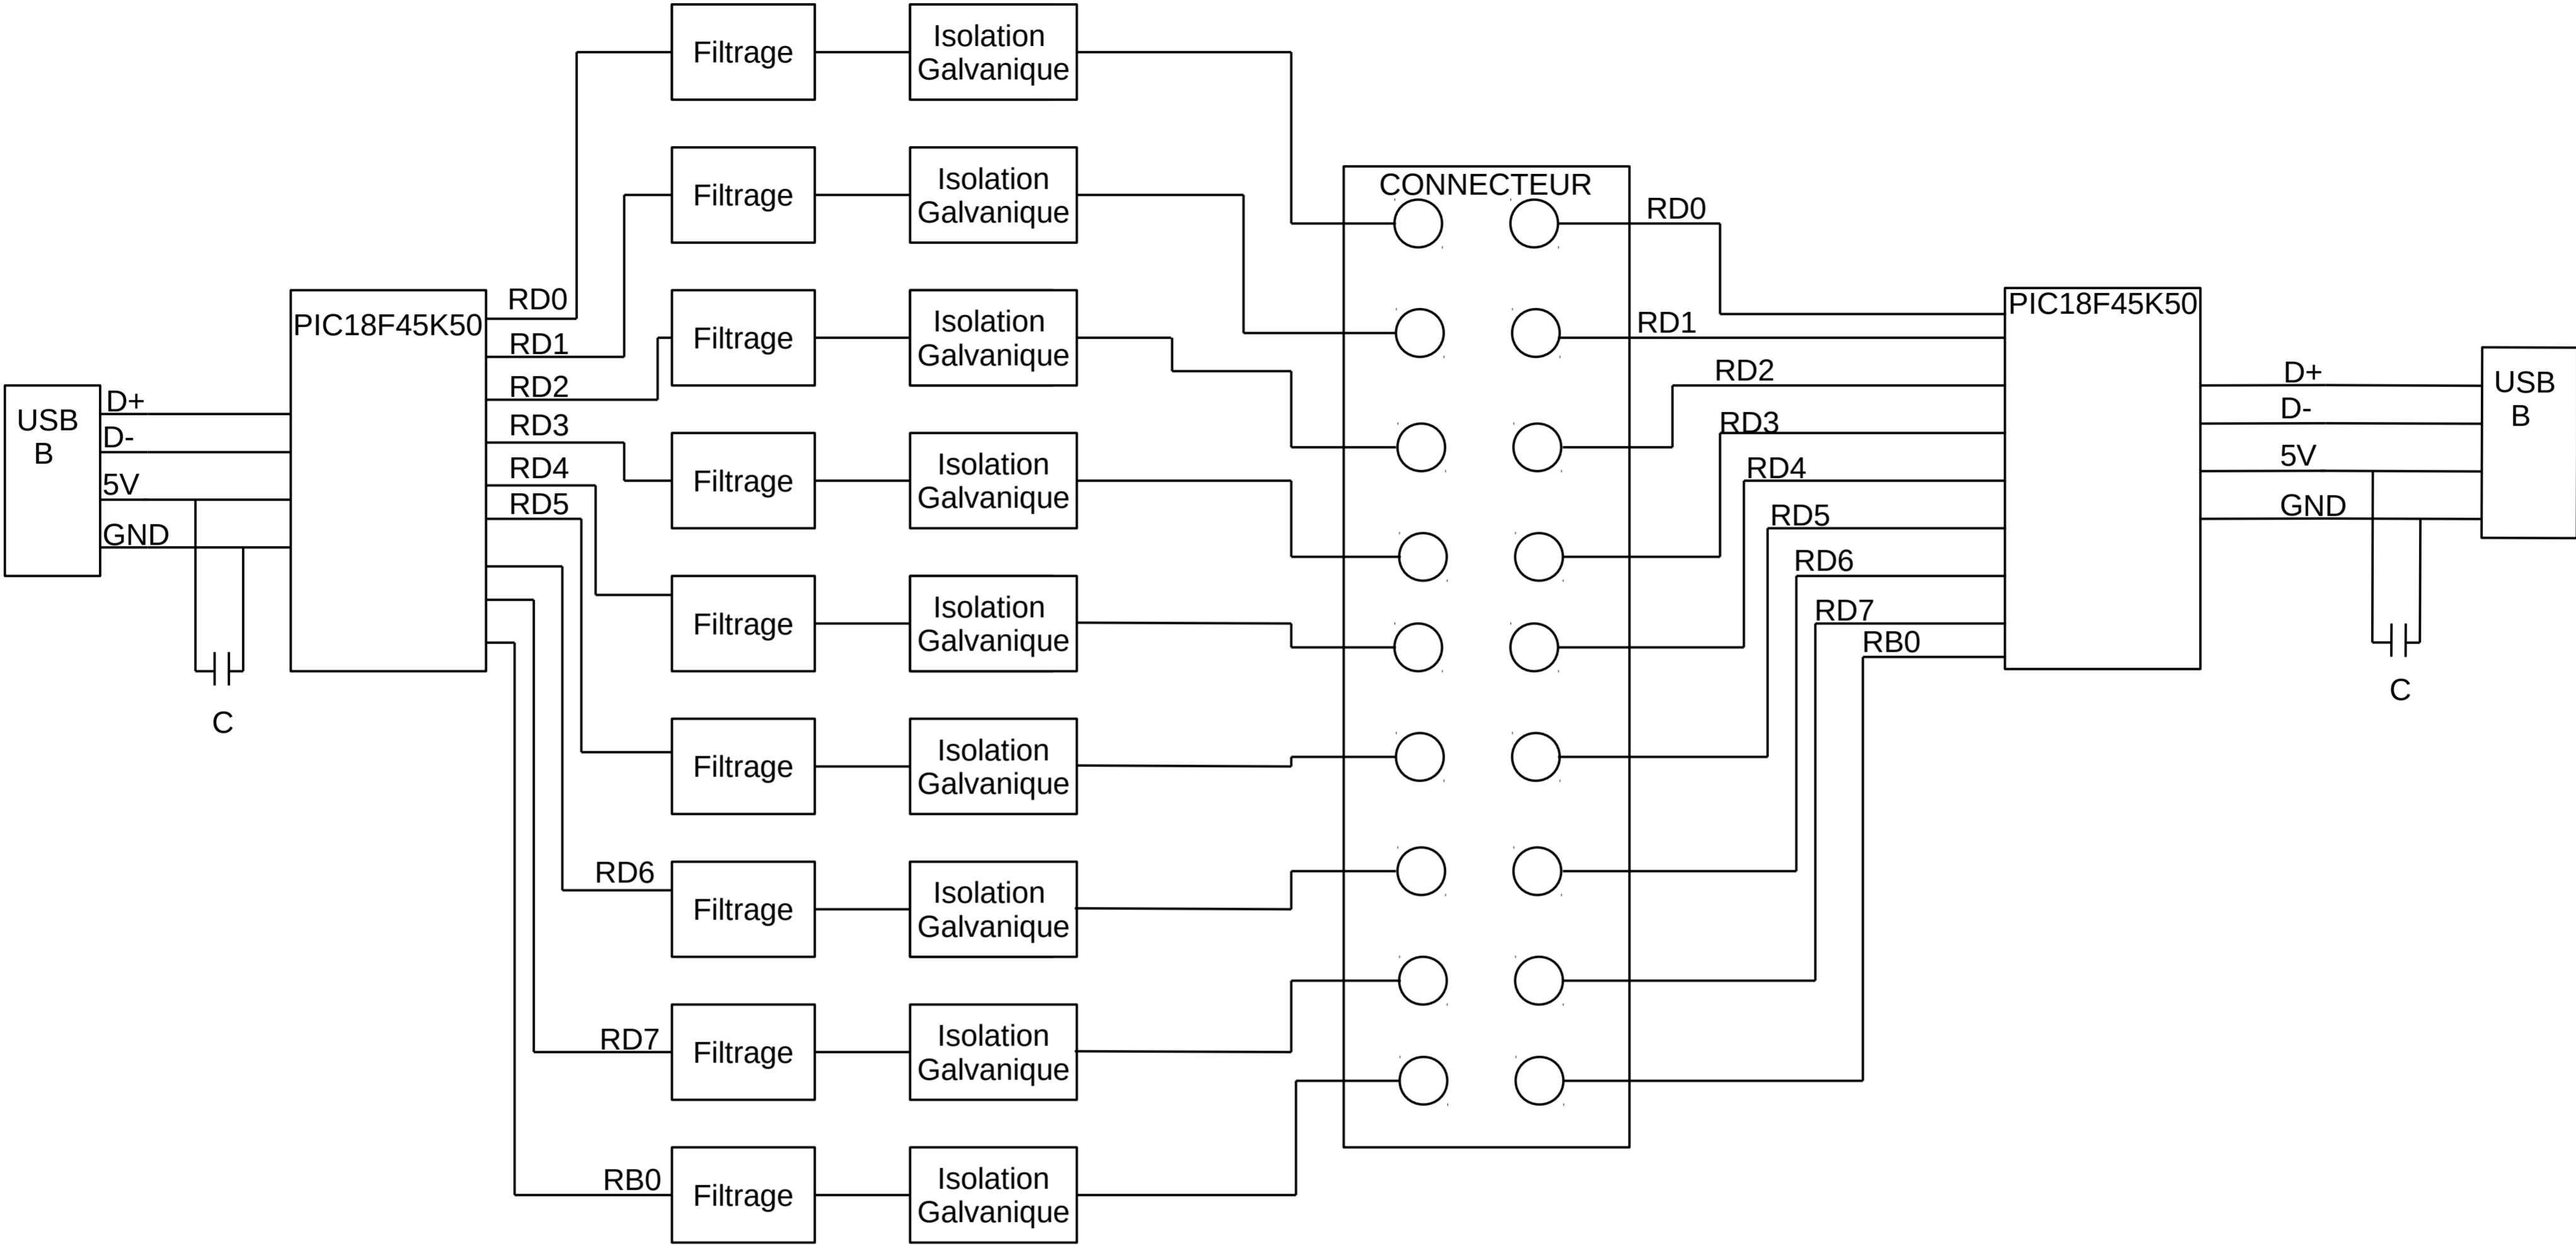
USB B

D+
D-
5V
GND

C

PIC18F45K50

RD0
RD1
RD2
RD3
RD4
RD5
RD6
RD7
RB0

Filtrage
Isolation Galvanique

Filtrage
Isolation Galvanique

Filtrage
Isolation Galvanique

Filtrage
Isolation Galvanique

Filtrage
Isolation Galvanique

Filtrage
Isolation Galvanique

Filtrage
Isolation Galvanique

Filtrage
Isolation Galvanique

Filtrage
Isolation Galvanique

CONNECTEUR

RD0
RD1
RD2
RD3
RD4
RD5
RD6
RD7
RB0

PIC18F45K50

D+
D-
5V
GND

USB B

C